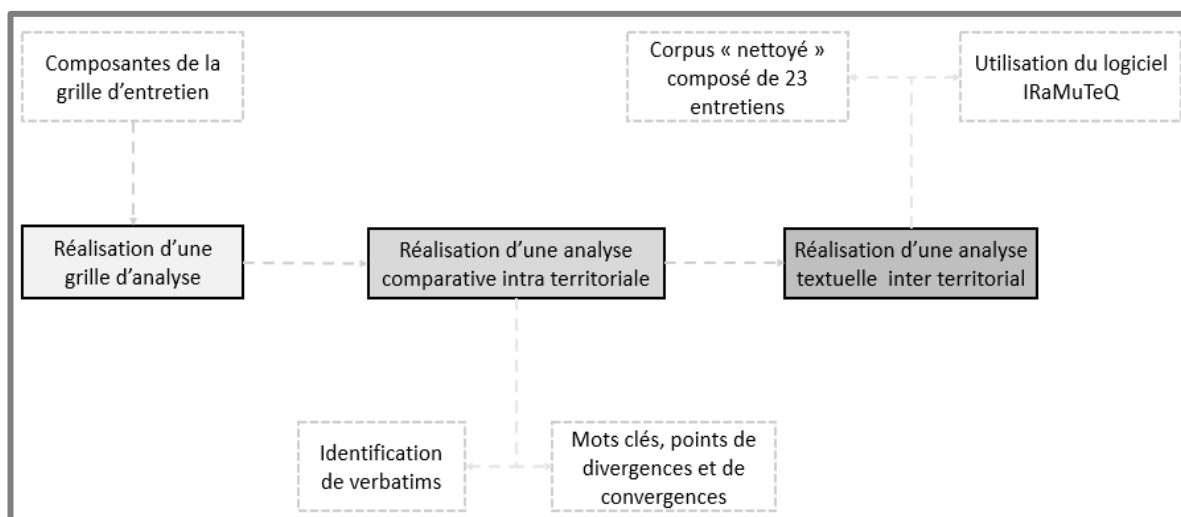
Composantes de la grille d'entretien

Corpus « nettoyé » composé de 23 entretiens

Utilisation du logiciel IRaMuTeQ

Réalisation d'une grille d'analyse

Réalisation d'une analyse comparative intra territoriale

Réalisation d'une analyse textuelle inter territorial

Identification de verbatims

Mots clés, points de divergences et de convergences